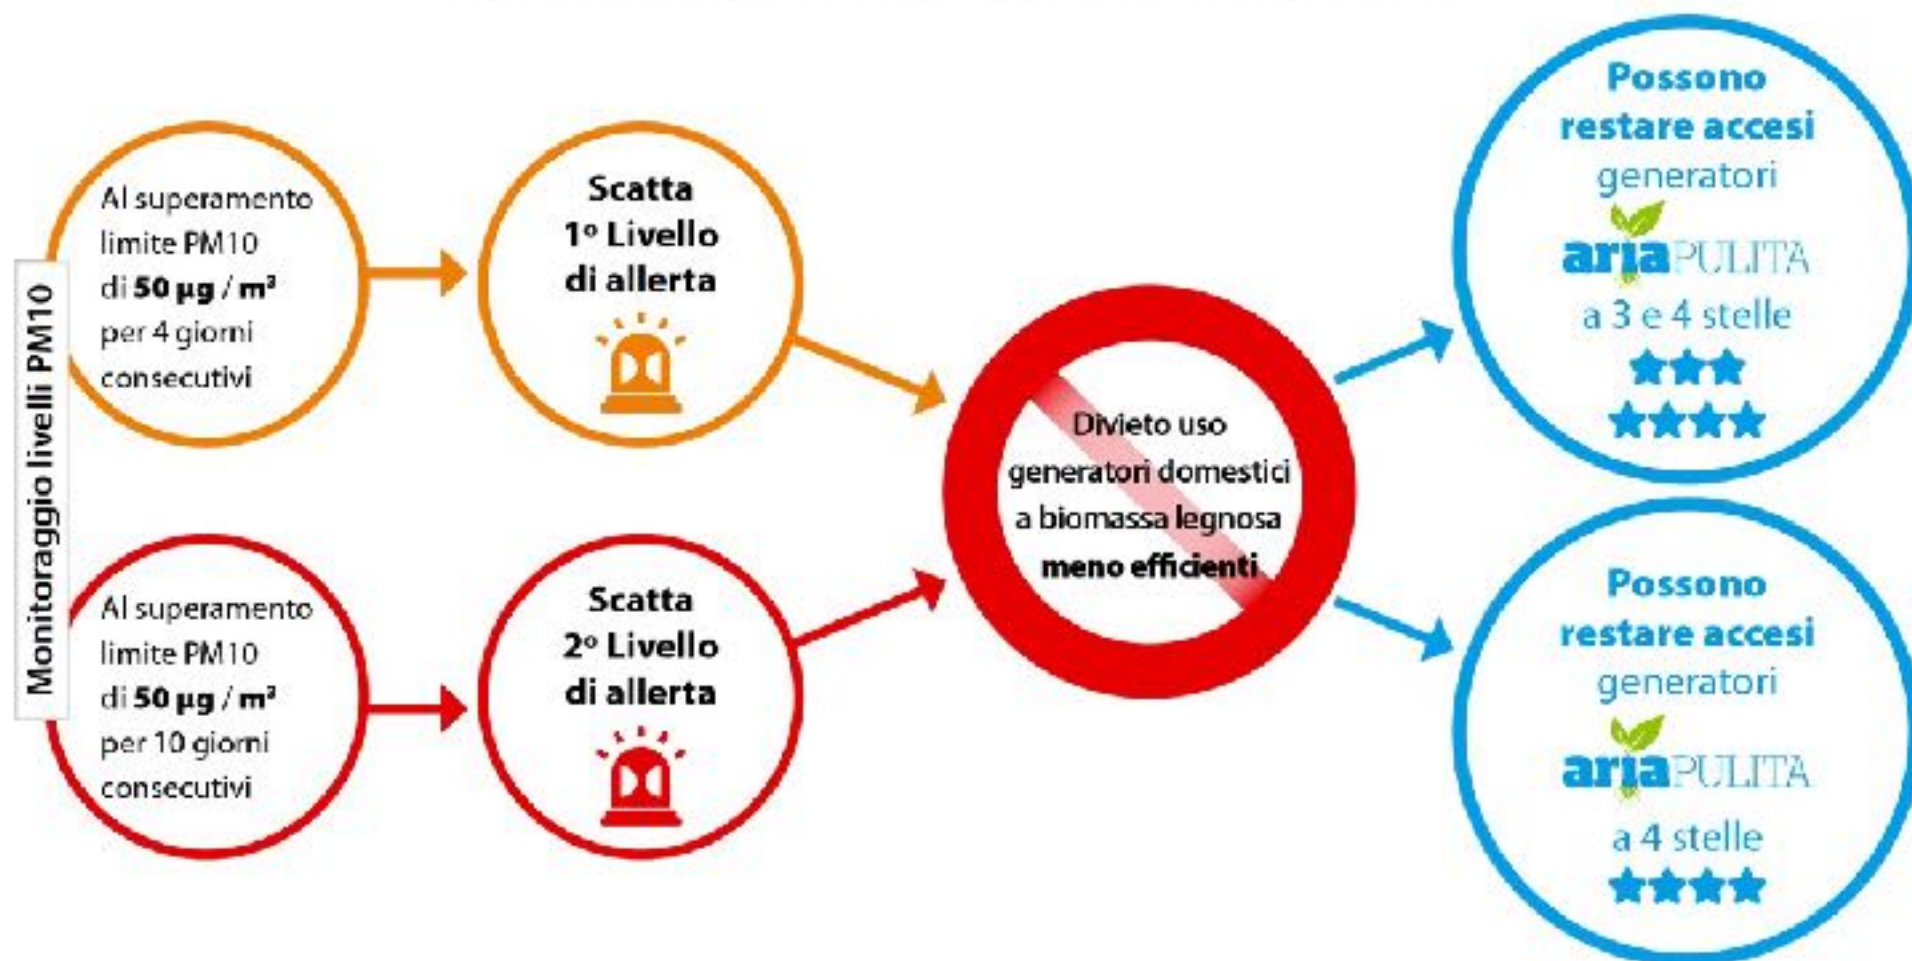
Monitoraggio livelli PM10

Al superamento limite PM10 di 50 µg / m³ per 4 giorni consecutivi

Scatta 1° Livello di allerta

Al superamento limite PM10 di 50 µg / m³ per 10 giorni consecutivi

Scatta 2° Livello di allerta

Divieto uso generatori domestici a biomassa legnosa meno efficienti

Possono restare accesi generatori ariaPULITA a 3 e 4 stelle
★★★
★★★★

Possono restare accesi generatori ariaPULITA a 4 stelle
★★★★